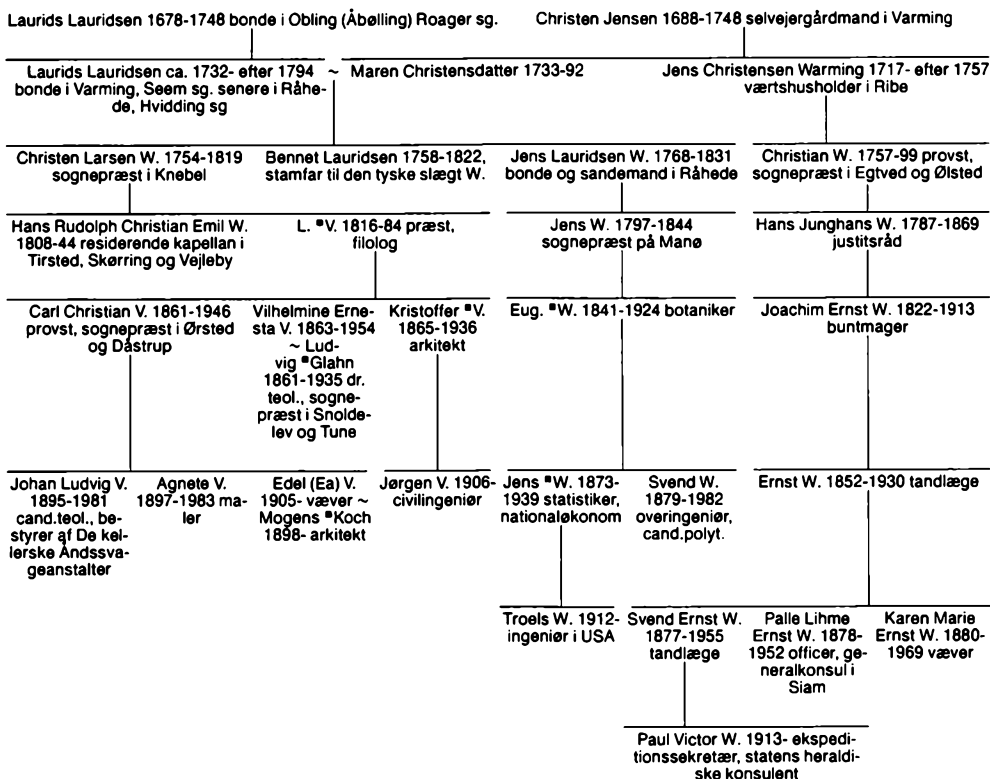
Laurids Lauridsen 1678-1748 bonde i Obling (Åbølling) Roager sg.

Christen Jensen 1688-1748 selvejergårdmand i Varming

Laurids Lauridsen ca. 1732- efter 1794 bonde i Varming, Seem sg. senere i Råhede, Hvidding sg

~ Maren Christensdatter 1733-92

Jens Christensen Warming 1717- efter 1757 værtshusholder i Ribe

Christen Larsen W. 1754-1819 sognepræst i Knebel

Bennet Lauridsen 1758-1822, stamfar til den tyske slægt W.

Jens Lauridsen W. 1768-1831 bonde og sandemand i Råhede

Christian W. 1757-99 provst, sognepræst i Egtved og Ølsted

Hans Rudolph Christian Emil W. 1808-44 residerende kapellan i Tirsted, Skørring og Vejleby

L. ᵃV. 1816-84 præst, filolog

Jens W. 1797-1844 sognepræst på Manø

Hans Junghans W. 1787-1869 justitsråd

Carl Christian V. 1861-1946 provst, sognepræst i Ørsted og Dåstrup

Vilhelmine Ernesta V. 1863-1954 ~ Ludvig ᵃGlahn 1861-1935 dr. teol., sognepræst i Snoldelev og Tune

Kristoffer ᵃV. 1865-1936 arkitekt

Eug. ᵃW. 1841-1924 botaniker

Joachim Ernst W. 1822-1913 buntmager

Johan Ludvig V. 1895-1981 cand.teol., bestyrer af De kellerske Åndssvageanstalter

Agnete V. 1897-1983 maler

Edel (Ea) V. 1905- væver ~ Mogens ᵃKoch 1898- arkitekt

Jørgen V. 1906- civilingeniør

Jens ᵃW. 1873-1939 statistiker, nationaløkonom

Svend W. 1879-1982 overingeniør, cand.polyt.

Ernst W. 1852-1930 tandlæge

Troels W. 1912- ingeniør i USA

Svend Ernst W. 1877-1955 tandlæge

Palle Lihme Ernst W. 1878-1952 officer, generalkonsul i Siam

Karen Marie Ernst W. 1880-1969 væver

Paul Victor W. 1913- ekspeditionssekretær, statens heraldiske konsulent